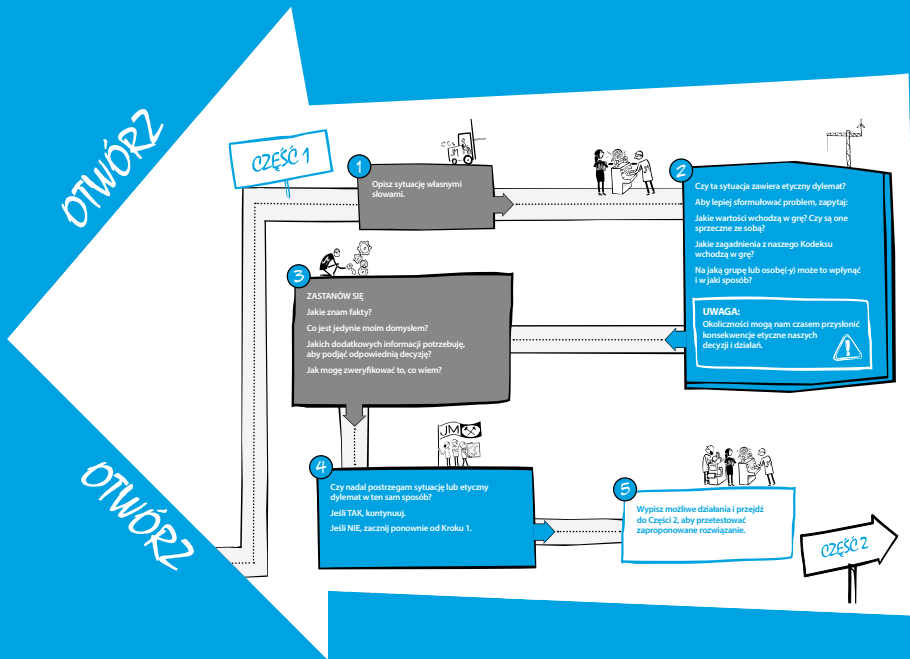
OTWÓRZ

CZĘŚĆ 1

1
Opisz sytuację własnymi słowami.

2
Czy ta sytuacja zawiera etyczny dylemat?

Aby lepiej sformułować problem, zapytaj:

Jakie wartości wchodzą w grę? Czy są one sprzeczne ze sobą?

Jakie zagadnienia z naszego Kodeksu wchodzą w grę?

Na jaką grupę lub osobę(-y) może to wpłynąć i w jaki sposób?

UWAGA:
Okoliczności mogą nam czasem przysłonić konsekwencje etyczne naszych decyzji i działań.

3
ZASTANÓW SIĘ

Jakie znam fakty?

Co jest jedynie moim domysłem?

Jakich dodatkowych informacji potrzebuję, aby podjąć odpowiednią decyzję?

Jak mogę zweryfikować to, co wiem?

JM

4
Czy nadal postrzegam sytuację lub etyczny dylemat w ten sam sposób?

Jeśli TAK, kontynuuj.

Jeśli NIE, zacznij ponownie od Kroku 1.

5
Wypisz możliwe działania i przejdź do Części 2, aby przetestować zaproponowane rozwiązanie.

OTWÓRZ

CZĘŚĆ 2